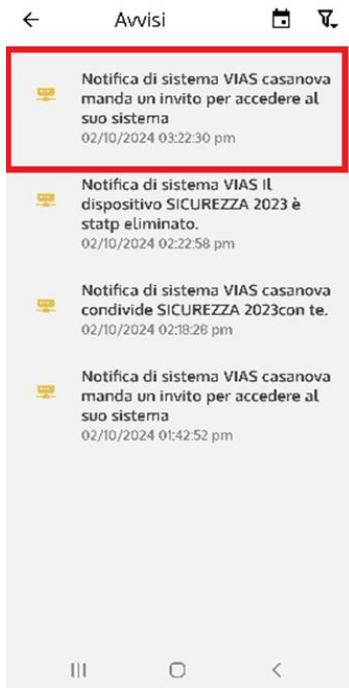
Avvisi

Notifica di sistema VIAS casanova manda un invito per accedere al suo sistema
02/10/2024 03:22:30 pm

Notifica di sistema VIAS Il dispositivo SICUREZZA 2023 è statp eliminato.
02/10/2024 02:22:58 pm

Notifica di sistema VIAS casanova condivide SICUREZZA 2023con te.
02/10/2024 02:18:28 pm

Notifica di sistema VIAS casanova manda un invito per accedere al suo sistema
02/10/2024 01:42:52 pm